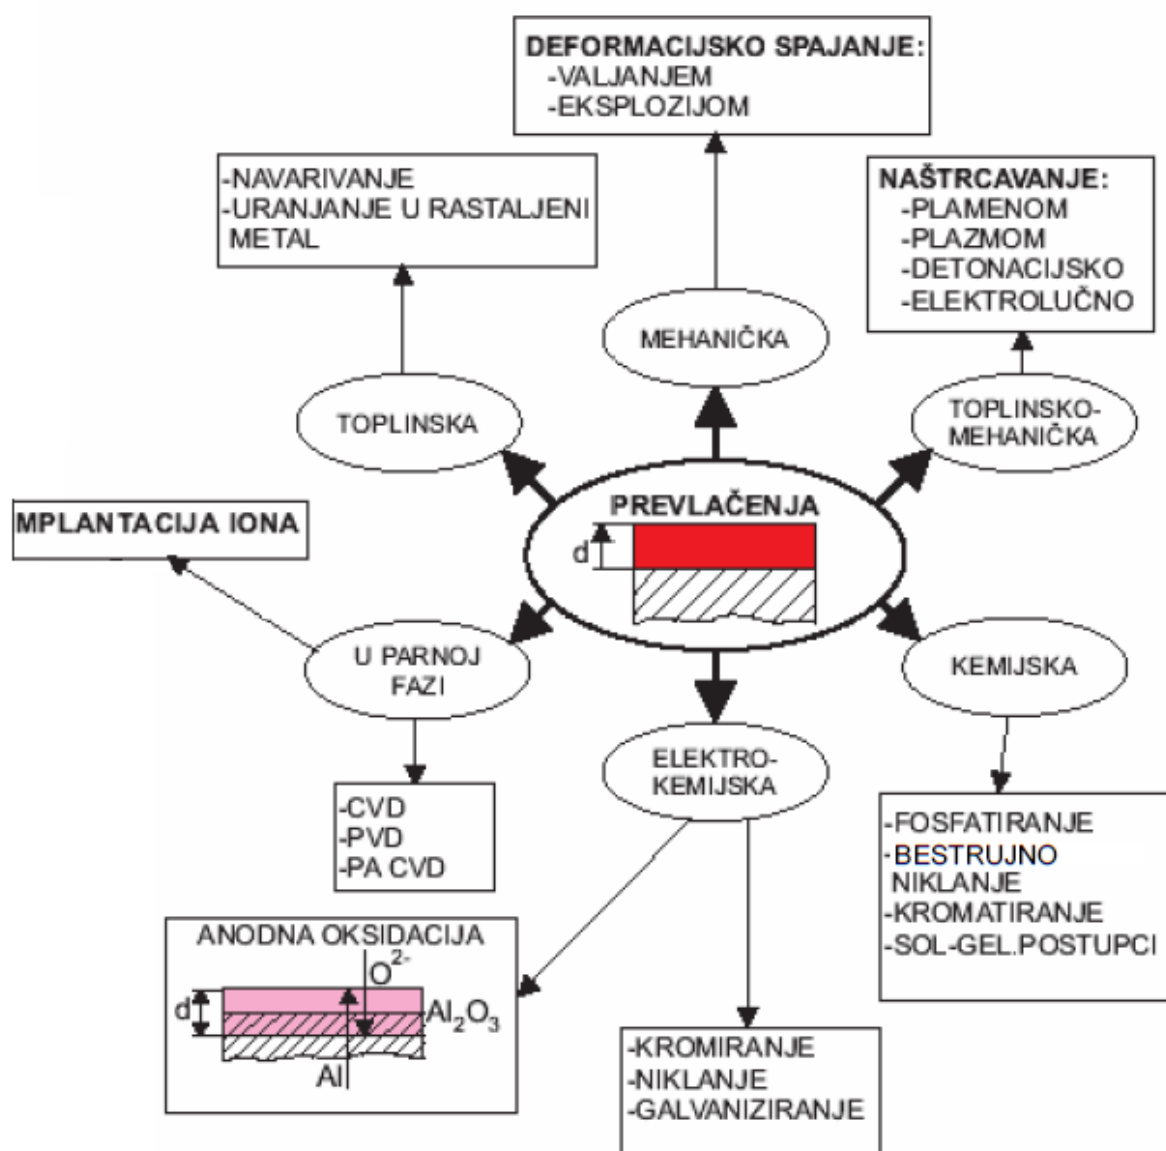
DEFORMACIJSKO SPAJANJE:
-VALJANJEM
-EKSPLOZIJOM

-NAVARIVANJE
-URANJANJE U RASTALJENI METAL

NAŠTRCAVANJE:
-PLAMENOM
-PLAZMOM
-DETONACIJSKO
-ELEKTROLUČNO

MEHANIČKA

TOPLINSKA

TOPLINSKO-MEHANIČKA

MPLANTACIJA IONA

PREVLAČENJA

d

U PARNOJ FAZI

KEMIJSKA

ELEKTRO-KEMIJSKA

-CVD
-PVD
-PA CVD

-FOSFATIRANJE
-BESTRUJNO NIKLANJE
-KROMATIRANJE
-SOL-GEL.POSTUPCI

ANODNA OKSIDACIJA
$O^{2-}$
d
$Al_2O_3$
Al

-KROMIRANJE
-NIKLANJE
-GALVANIZIRANJE